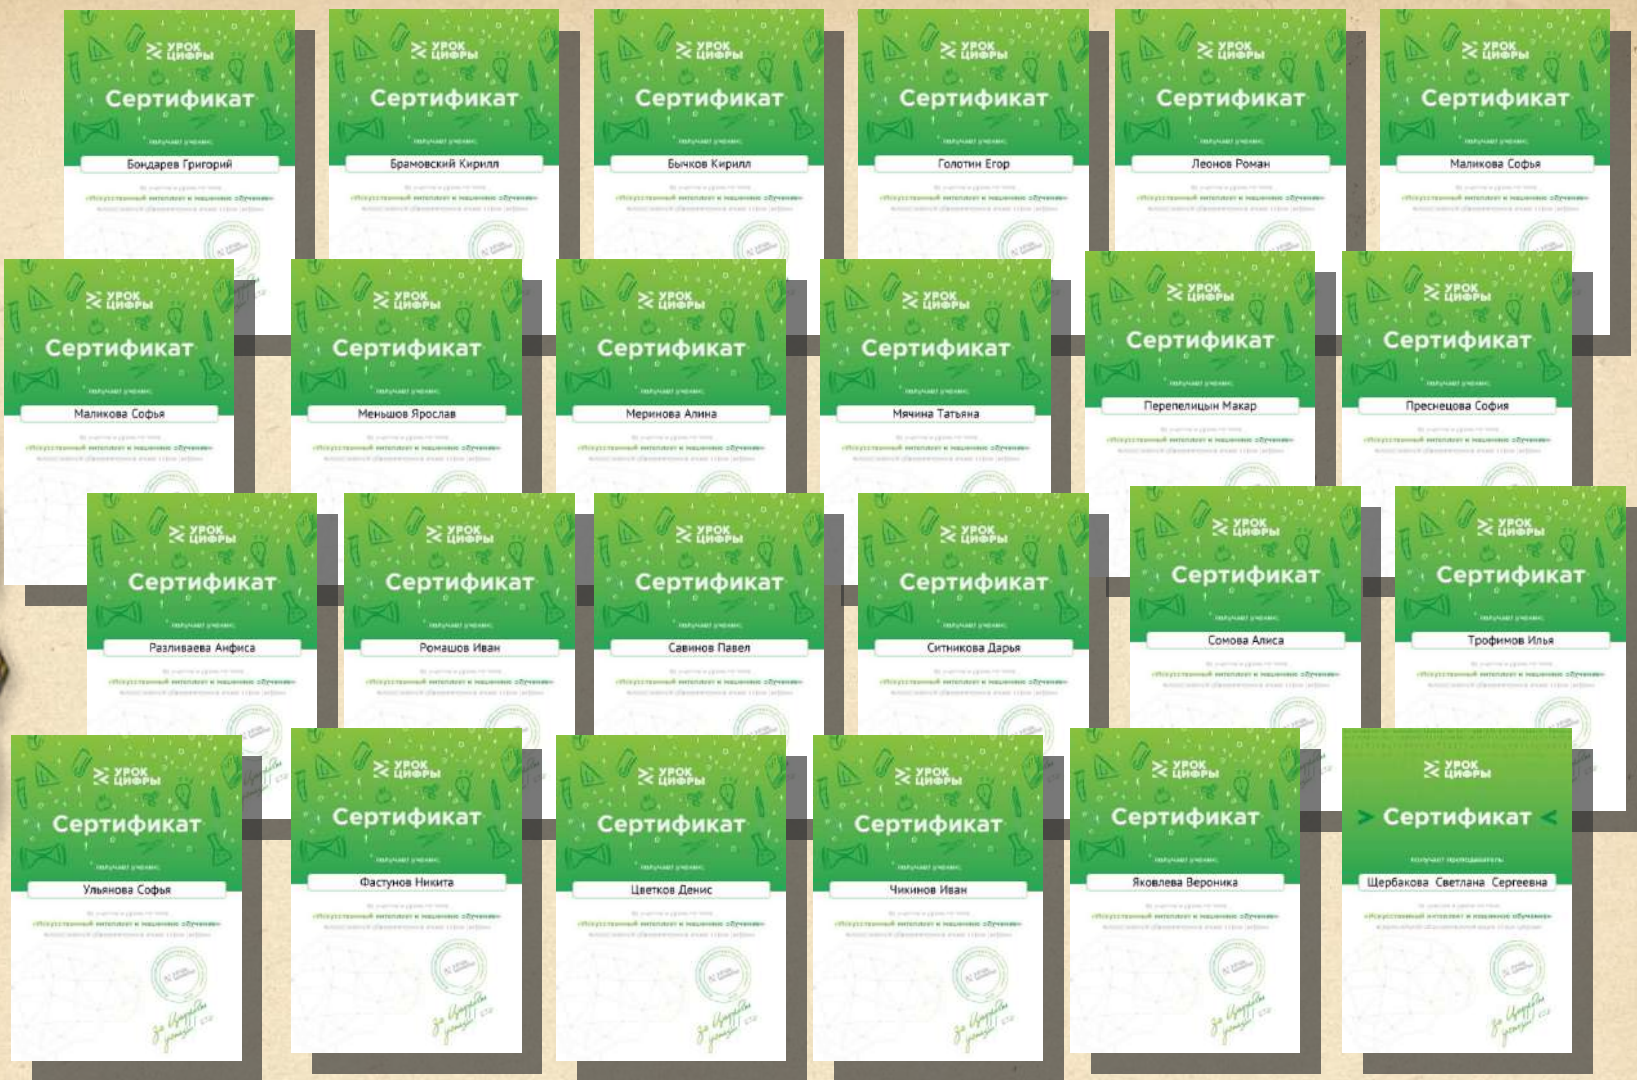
УРОК ЦИФРЫ
Сертификат
получает ученик
Бондарев Григорий
«Искусственный интеллект и машинное обучение»

УРОК ЦИФРЫ
Сертификат
получает ученик
Брамовский Кирилл
«Искусственный интеллект и машинное обучение»

УРОК ЦИФРЫ
Сертификат
получает ученик
Бычков Кирилл
«Искусственный интеллект и машинное обучение»

УРОК ЦИФРЫ
Сертификат
получает ученик
Голотин Егор
«Искусственный интеллект и машинное обучение»

УРОК ЦИФРЫ
Сертификат
получает ученик
Леонов Роман
«Искусственный интеллект и машинное обучение»

УРОК ЦИФРЫ
Сертификат
получает ученик
Маликова Софья
«Искусственный интеллект и машинное обучение»

УРОК ЦИФРЫ
Сертификат
получает ученик
Маликова Софья
«Искусственный интеллект и машинное обучение»

УРОК ЦИФРЫ
Сертификат
получает ученик
Меньшов Ярослав
«Искусственный интеллект и машинное обучение»

УРОК ЦИФРЫ
Сертификат
получает ученик
Меринова Алина
«Искусственный интеллект и машинное обучение»

УРОК ЦИФРЫ
Сертификат
получает ученик
Мячина Татьяна
«Искусственный интеллект и машинное обучение»

УРОК ЦИФРЫ
Сертификат
получает ученик
Перепелицын Макар
«Искусственный интеллект и машинное обучение»

УРОК ЦИФРЫ
Сертификат
получает ученик
Преснецова София
«Искусственный интеллект и машинное обучение»

УРОК ЦИФРЫ
Сертификат
получает ученик
Разливаева Анфиса
«Искусственный интеллект и машинное обучение»

УРОК ЦИФРЫ
Сертификат
получает ученик
Ромашов Иван
«Искусственный интеллект и машинное обучение»

УРОК ЦИФРЫ
Сертификат
получает ученик
Савинов Павел
«Искусственный интеллект и машинное обучение»

УРОК ЦИФРЫ
Сертификат
получает ученик
Ситникова Дарья
«Искусственный интеллект и машинное обучение»

УРОК ЦИФРЫ
Сертификат
получает ученик
Сомова Алиса
«Искусственный интеллект и машинное обучение»

УРОК ЦИФРЫ
Сертификат
получает ученик
Трофимов Илья
«Искусственный интеллект и машинное обучение»

УРОК ЦИФРЫ
Сертификат
получает ученик
Ульянова Софья
«Искусственный интеллект и машинное обучение»

УРОК ЦИФРЫ
Сертификат
получает ученик
Фастунов Никита
«Искусственный интеллект и машинное обучение»

УРОК ЦИФРЫ
Сертификат
получает ученик
Цветков Денис
«Искусственный интеллект и машинное обучение»

УРОК ЦИФРЫ
Сертификат
получает ученик
Чикинов Иван
«Искусственный интеллект и машинное обучение»

УРОК ЦИФРЫ
Сертификат
получает ученик
Яковлева Вероника
«Искусственный интеллект и машинное обучение»

УРОК ЦИФРЫ
Сертификат
получает преподаватель
Щербакова Светлана Сергеевна
«Искусственный интеллект и машинное обучение»